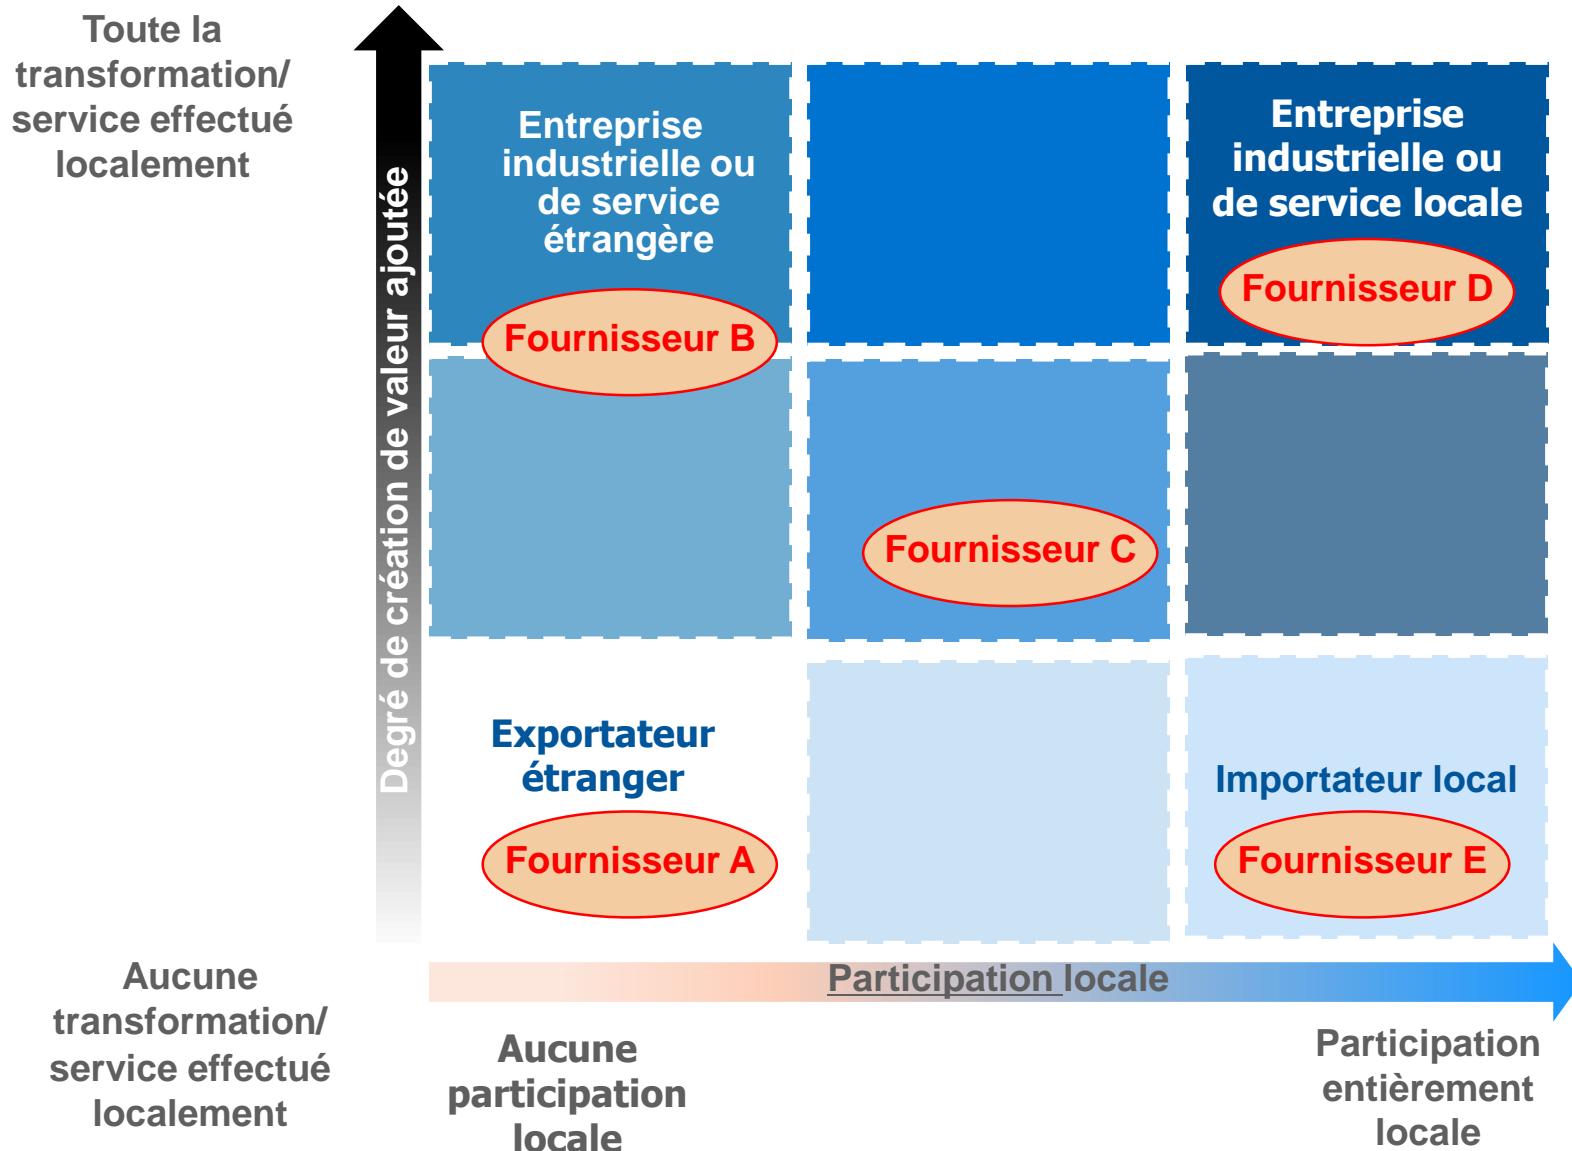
Toute la transformation/ service effectué localement

Degré de création de valeur ajoutée

Entreprise industrielle ou de service étrangère

Fournisseur B

Entreprise industrielle ou de service locale

Fournisseur D

Fournisseur C

Exportateur étranger

Fournisseur A

Importateur local

Fournisseur E

Aucune transformation/ service effectué localement

Participation locale

Aucune participation locale

Participation entièrement locale